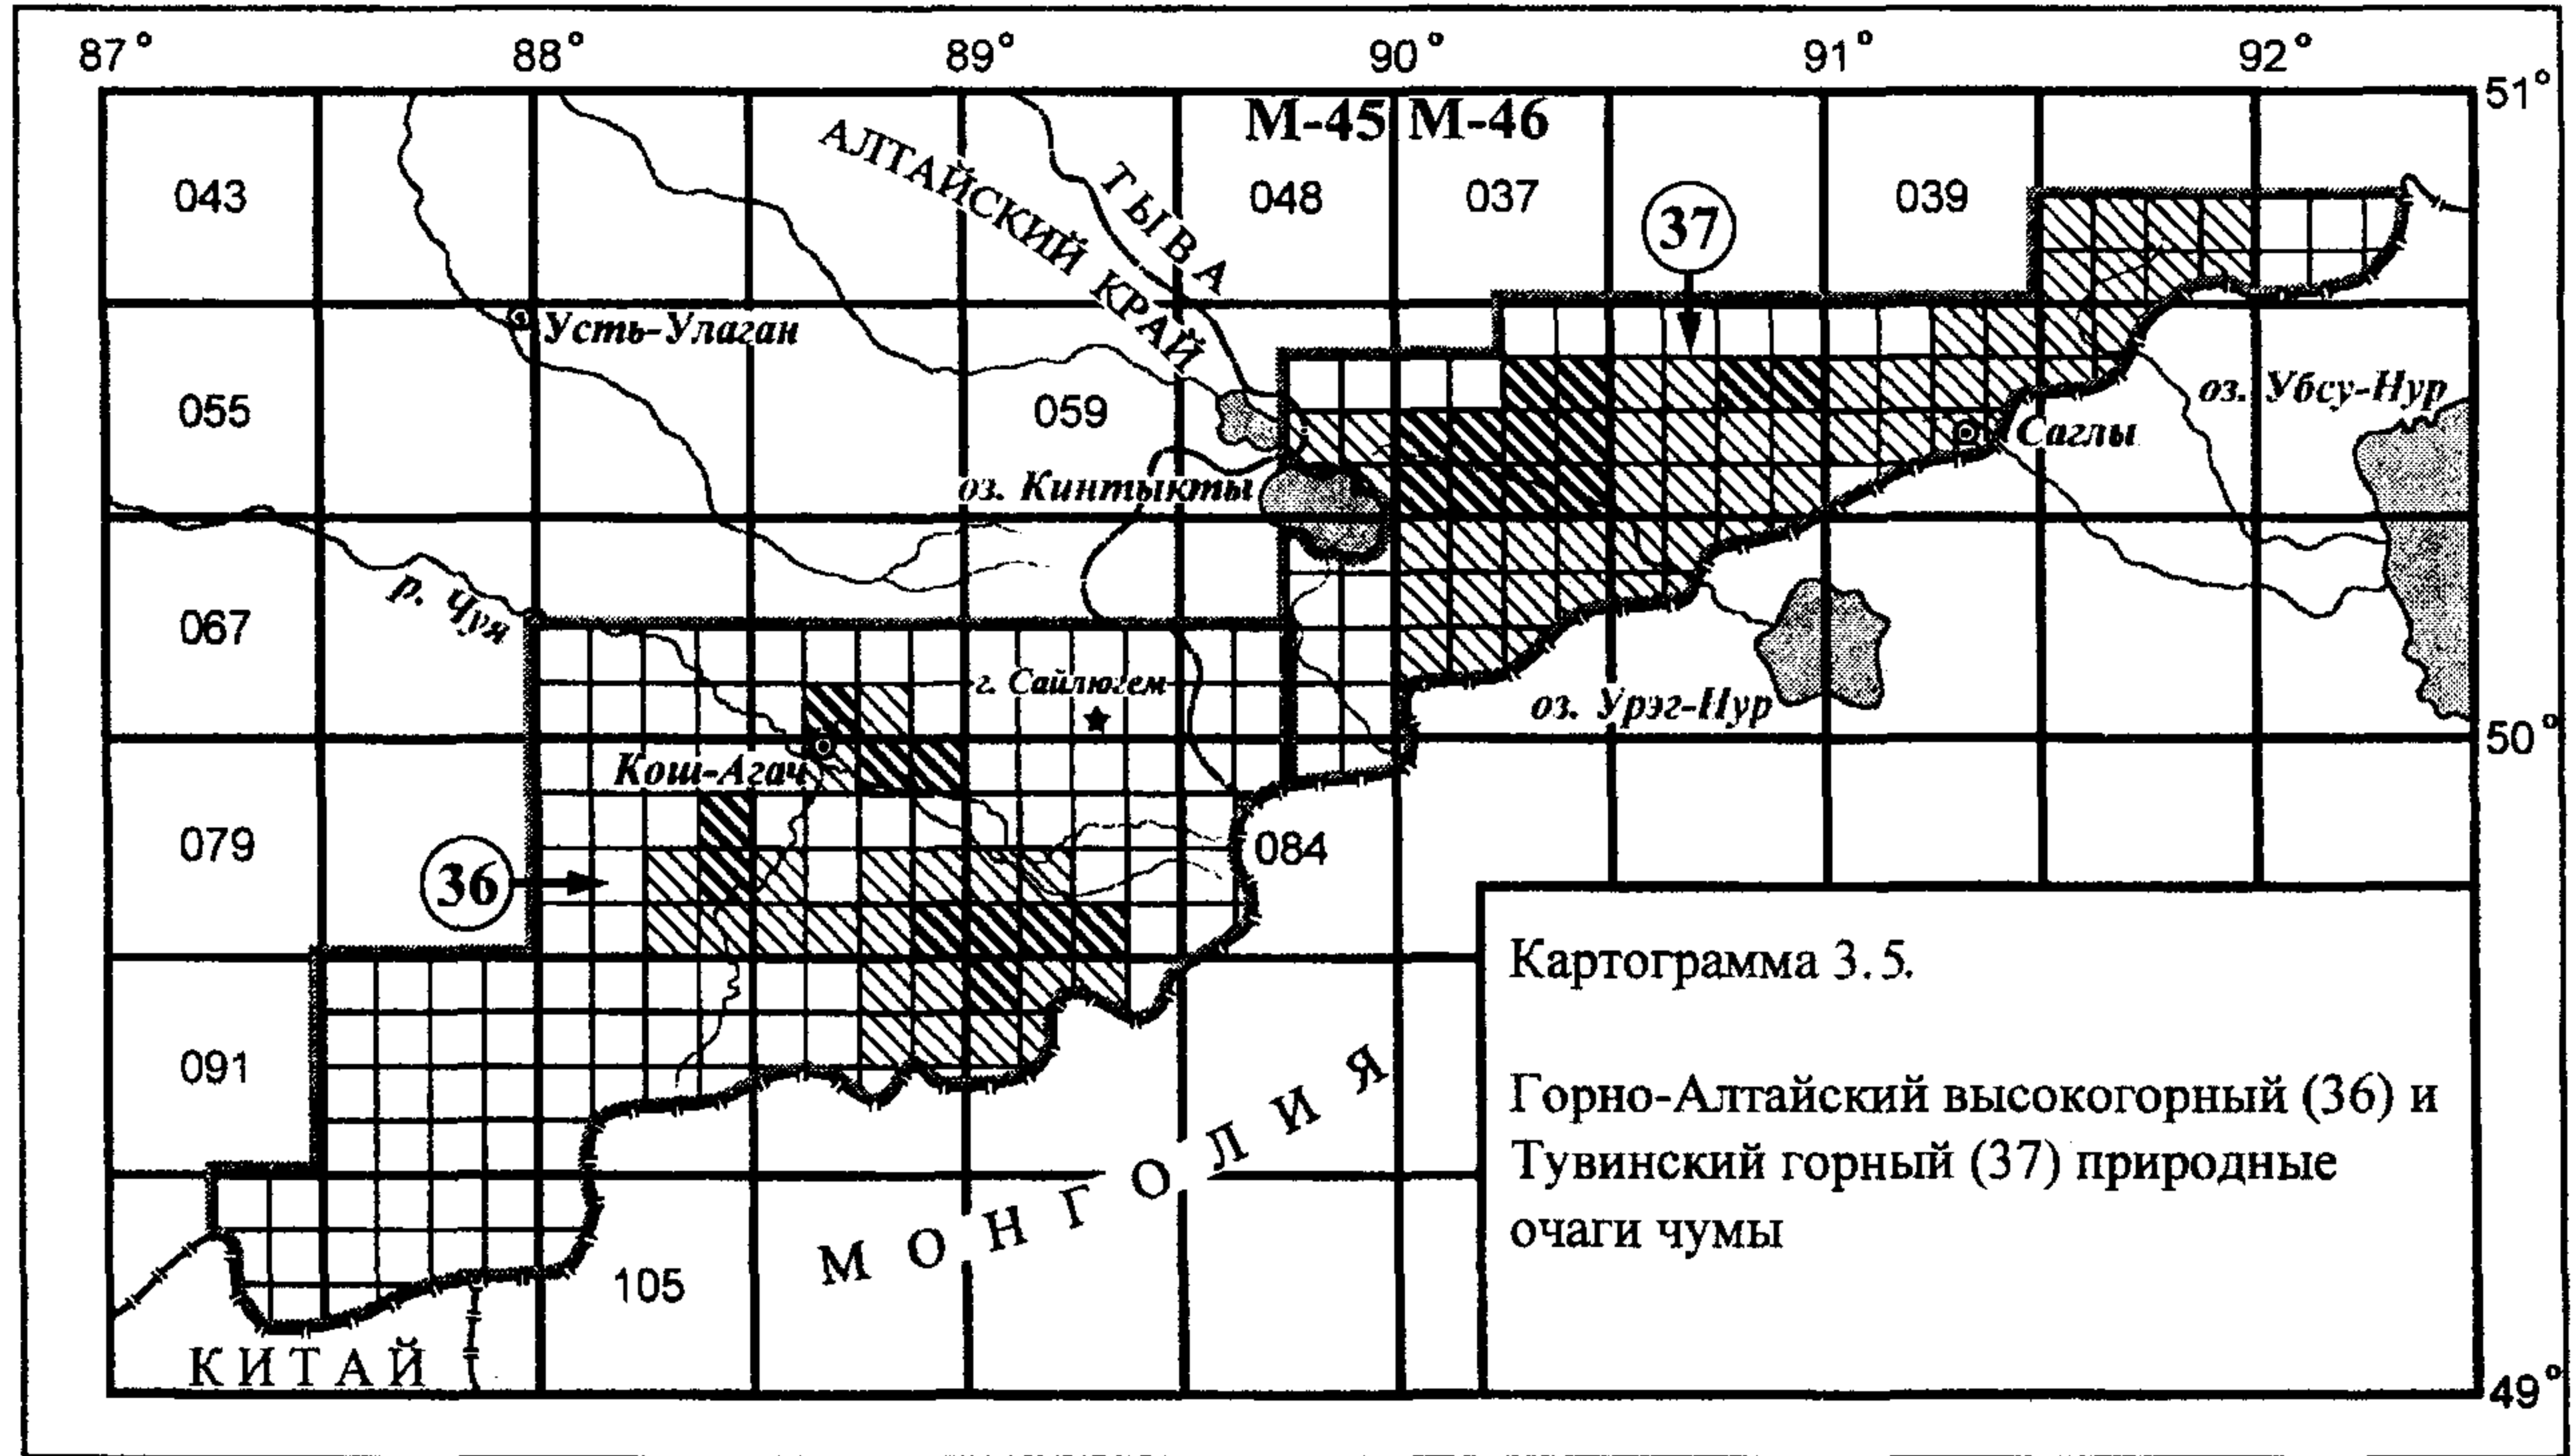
87° 88° 89° 90° 91° 92°

51°

M-45 M-46

043

АЛТАЙСКИЙ КРАЙ

ТЫВА

048

037

37

039

Усть-Улаган

055

059

оз. Убсу-Нур

Саглы

оз. Кинтыкты

067

р. Чуя

г. Сайлюгем

оз. Урэг-Нур

50°

Кош-Агач

079

084

36

Картограмма 3.5.

Горно-Алтайский высокогорный (36) и Тувинский горный (37) природные очаги чумы

091

МОНГОЛИЯ

105

КИТАЙ

49°